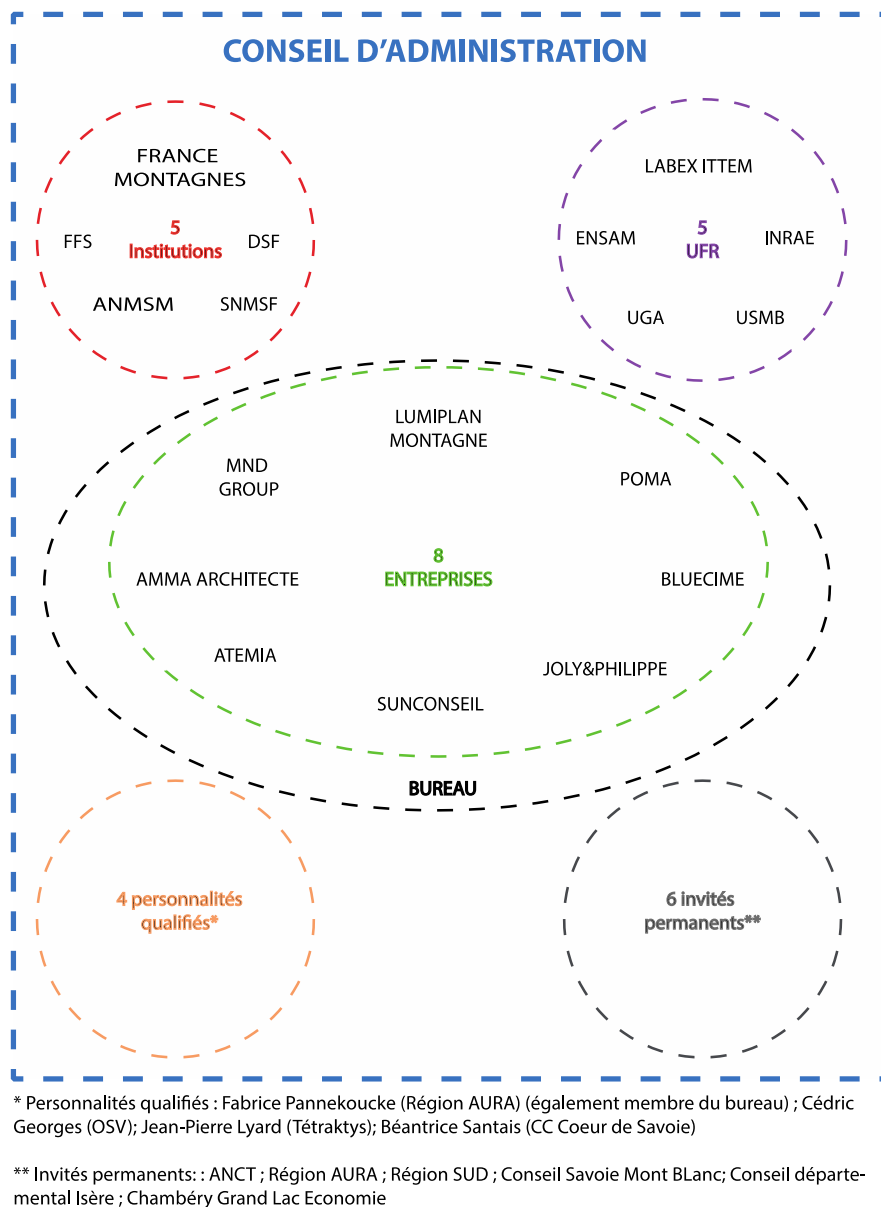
CONSEIL D'ADMINISTRATION

FRANCE MONTAGNES

FFS

5 Institutions

DSF

ANMSM

SNMSF

LABEX ITTEM

ENSAM

5 UFR

INRAE

UGA

USMB

LUMIPLAN MONTAGNE

MND GROUP

POMA

AMMA ARCHITECTE

8 ENTREPRISES

BLUECIME

ATEMIA

JOLY&PHILIPPE

SUNCONSEIL

BUREAU

4 personnalités qualifiés*

6 invités permanents**

* Personnalités qualifiés : Fabrice Pannekoucke (Région AURA) (également membre du bureau) ; Cédric Georges (OSV); Jean-Pierre Lyard (Tétraktys); Béantrice Santais (CC Coeur de Savoie)

** Invités permanents: : ANCT ; Région AURA ; Région SUD ; Conseil Savoie Mont BLanc; Conseil départemental Isère ; Chambéry Grand Lac Economie